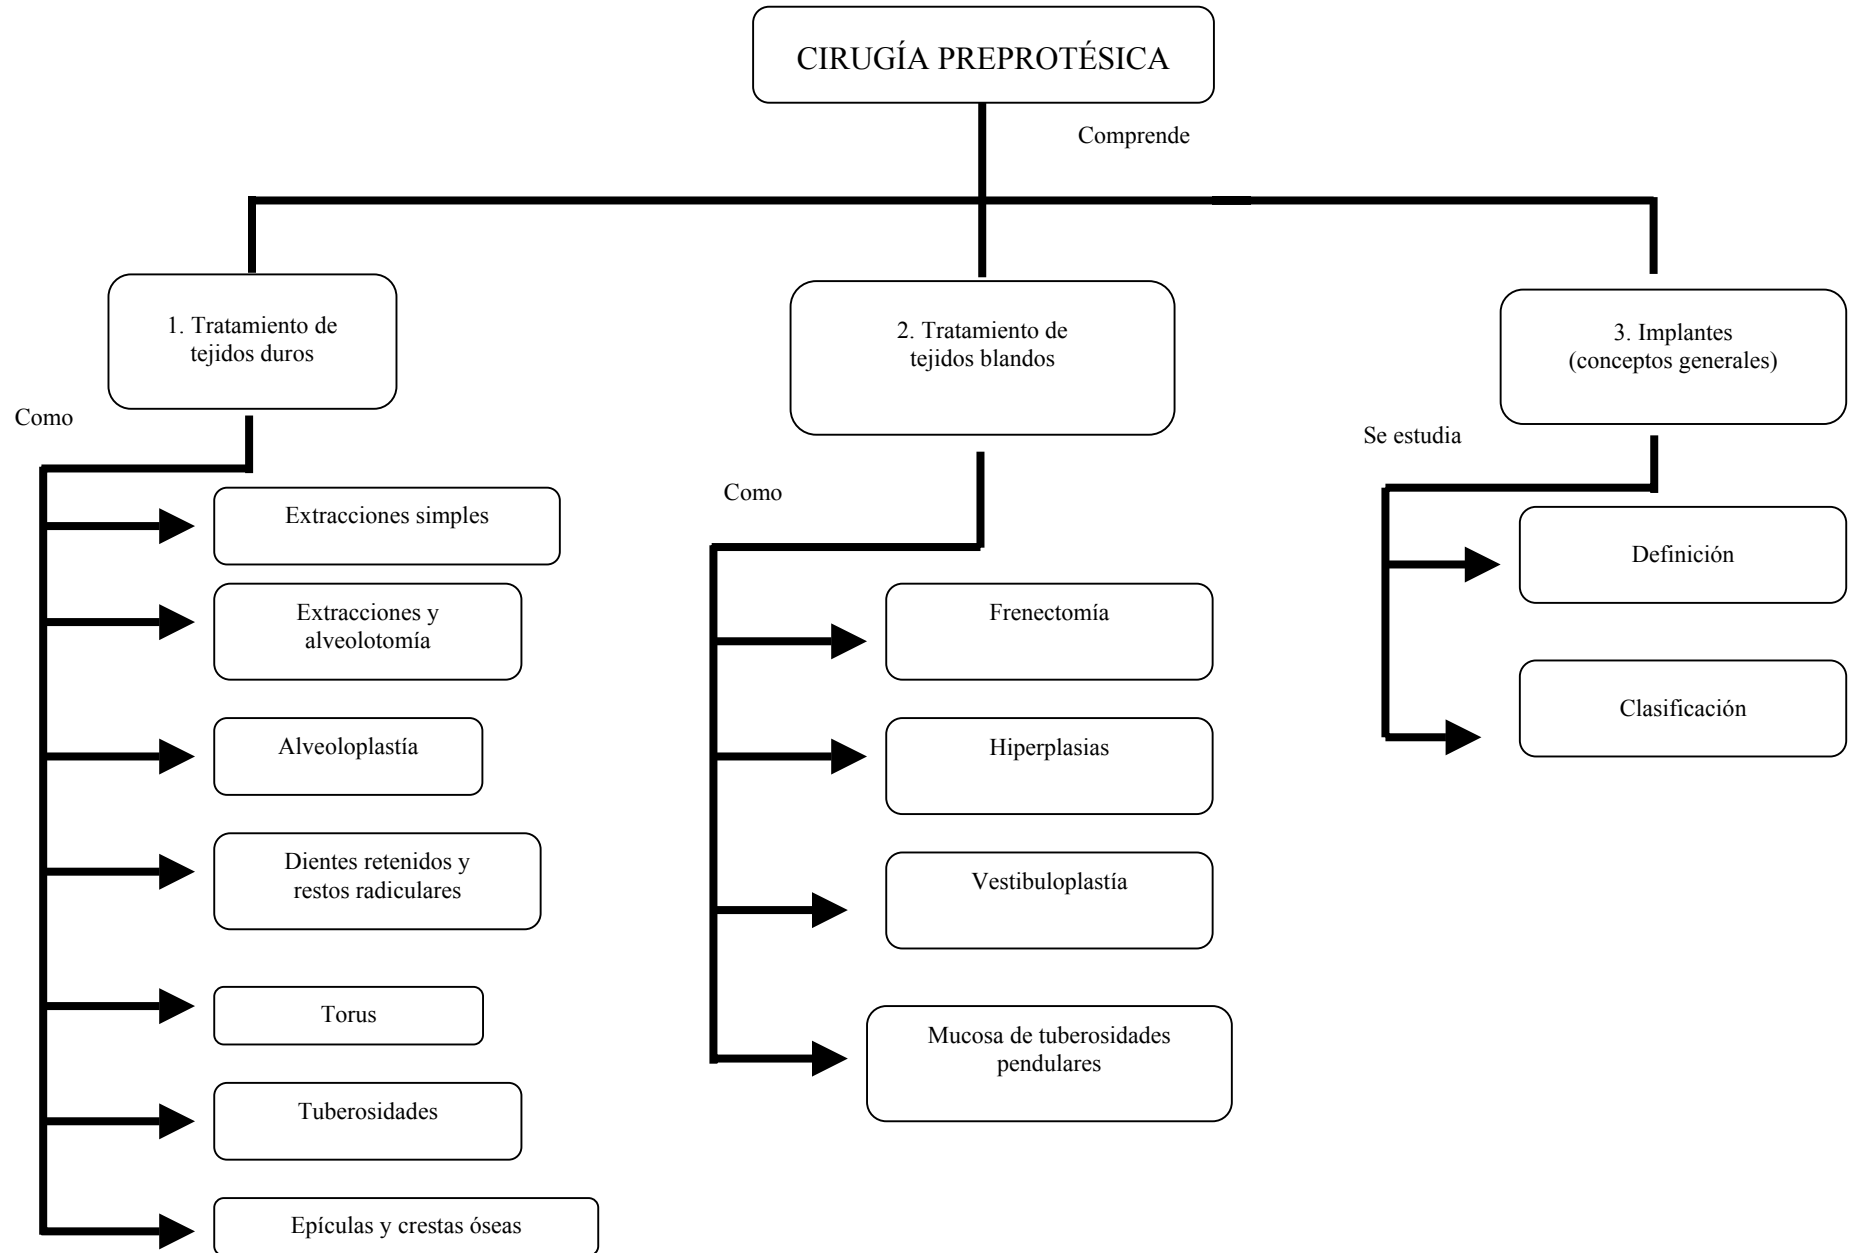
CIRUGÍA PREPROTÉSICA

Comprende

1. Tratamiento de tejidos duros

Como

Extracciones simples

Extracciones y alveolotomía

Alveoloplastía

Dientes retenidos y restos radiculares

Torus

Tuberosidades

Epículas y crestas óseas

2. Tratamiento de tejidos blandos

Como

Frenectomía

Hiperplasias

Vestibuloplastía

Mucosa de tuberosidades pendulares

3. Implantes (conceptos generales)

Se estudia

Definición

Clasificación